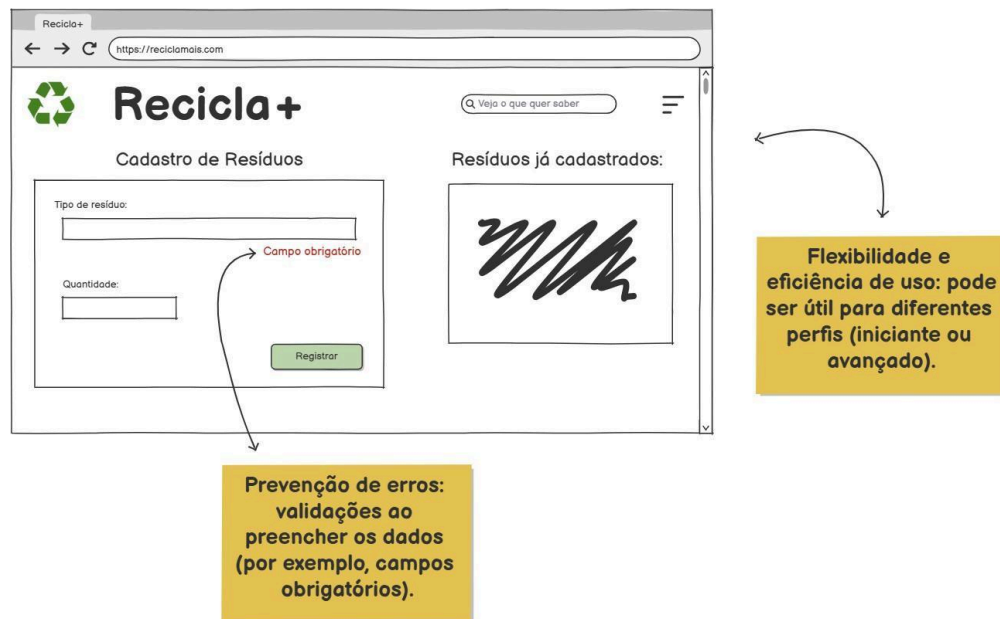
Recicla+

https://reciclamais.com

Recicla+

Veja o que quer saber

Cadastro de Resíduos

Tipo de resíduo:

Campo obrigatório

Quantidade:

Registrar

Resíduos já cadastrados:

Flexibilidade e eficiência de uso: pode ser útil para diferentes perfis (iniciante ou avançado).

Prevenção de erros: validações ao preencher os dados (por exemplo, campos obrigatórios).